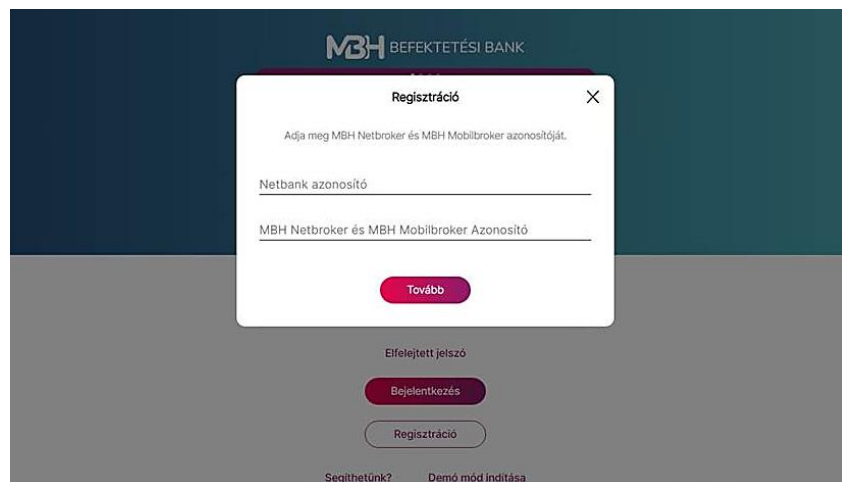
MBH BEFEKTETÉSI BANK

Regisztráció

X

Adja meg MBH Netbroker és MBH Mobilbroker azonosítóját.

Netbank azonosító

MBH Netbroker és MBH Mobilbroker Azonosító

Tovább

Elfelejtett jelszó

Bejelentkezés

Regisztráció

Segíthetünk?

Demó mód indítása